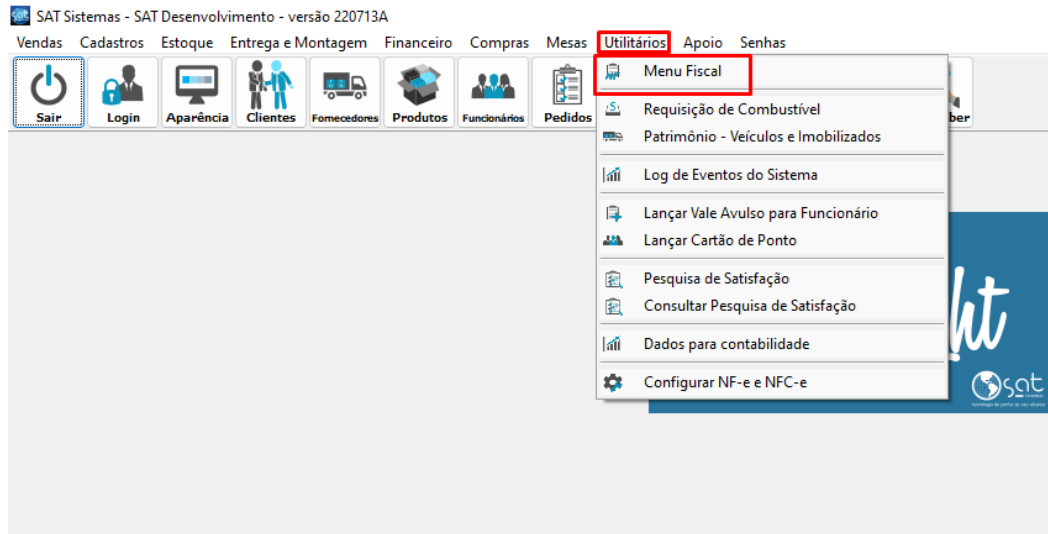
SAT Sistemas - SAT Desenvolvimento - versão 220713A

Vendas Cadastros Estoque Entrega e Montagem Financeiro Compras Mesas Utilitários Apoio Senhas

Sair Login Aparência Clientes Fornecedores Produtos Funcionários Pedidos

Menu Fiscal

Requisição de Combustível

Patrimônio - Veículos e Imobilizados

Log de Eventos do Sistema

Lançar Vale Avulso para Funcionário

Lançar Cartão de Ponto

Pesquisa de Satisfação

Consultar Pesquisa de Satisfação

Dados para contabilidade

Configurar NF-e e NFC-e

ber

ht

sat